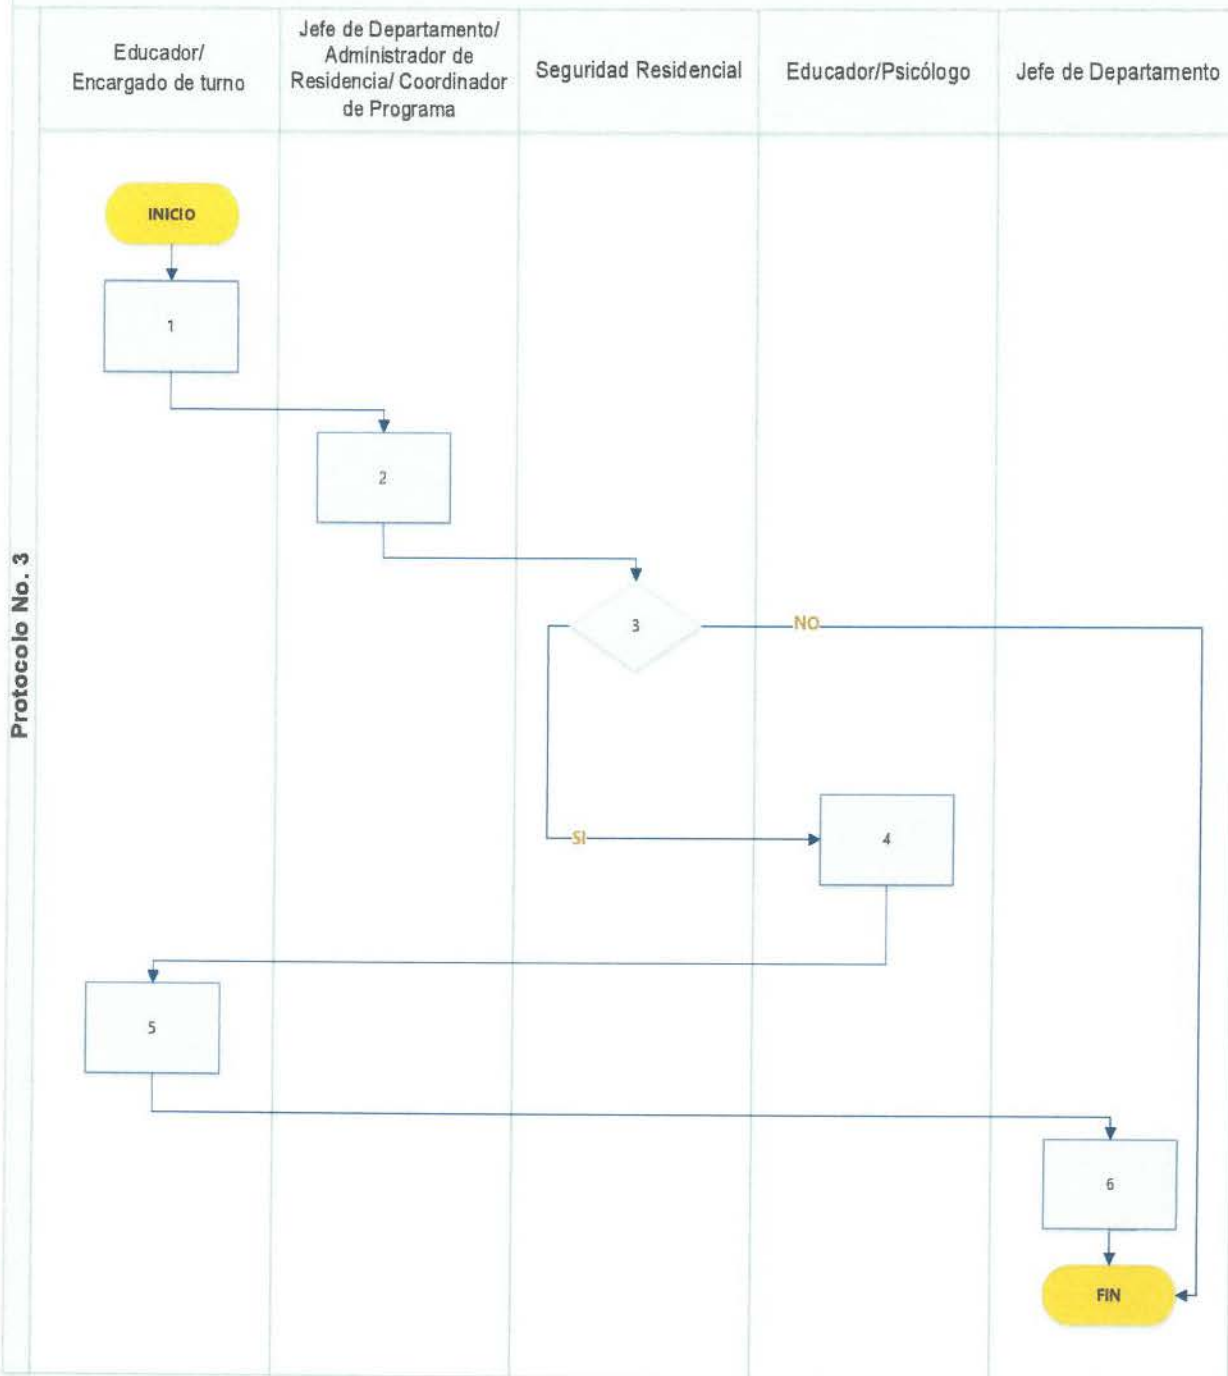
Protocolo No. 3

| Educador/ Encargado de turno | Jefe de Departamento/ Administrador de Residencia/ Coordinador de Programa | Seguridad Residencial | Educador/Psicólogo | Jefe de Departamento |
|---|---|---|---|---|

INICIO

1

2

3

NO

SI

4

5

6

FIN